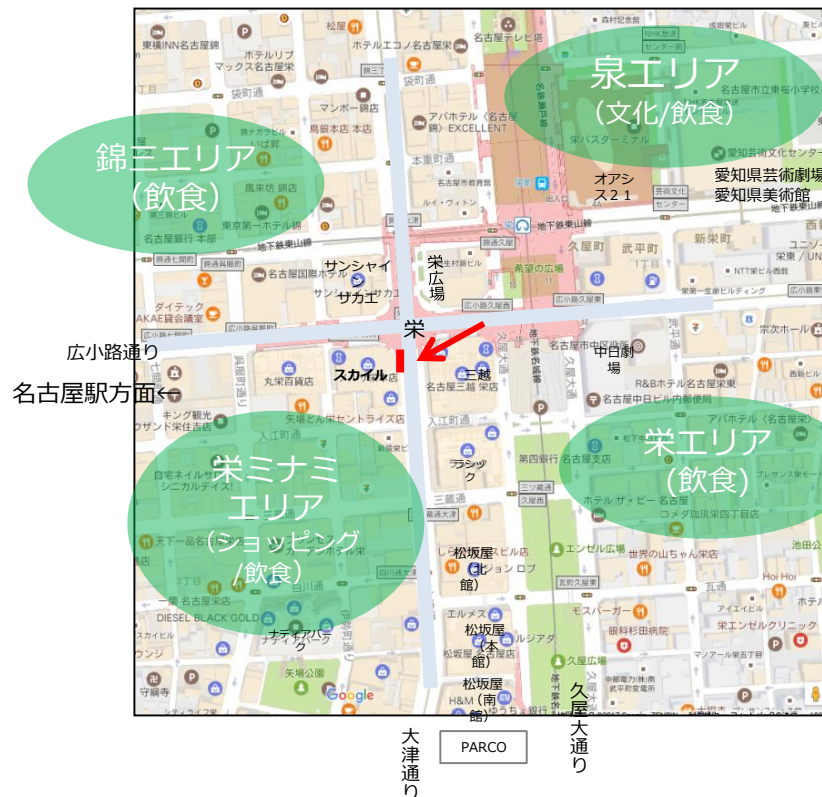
泉エリア
（文化/飲食）

錦三エリア
（飲食）

オアシス２１

愛知県芸術劇場
愛知県美術館

サンシャインサカエ

栄広場

栄

中日劇場

広小路通り

名古屋駅方面←

スカイル

三越

栄エリア
（飲食）

ラシック

栄ミナミエリア
（ショッピング/飲食）

松坂屋（北館）

松坂屋（本館）

松坂屋（南館）

大津通り

PARCO

久屋大通り

松屋
ホテルエコノ名古屋栄
名古屋テレビ塔
東横INN名古屋錦
ホテルリブマックス名古屋栄
袋町通
マンボー錦店
鳥貴族本店 本店
アパホテル〈名古屋錦〉EXCELLENT
本重町通
名古屋市教育館
ルイ・ヴィトン
鳳来坊 錦店
東京第一ホテル錦
名古屋銀行 本部
地下鉄東山線
栄バスターミナル
地下鉄東山線
久屋町
武平町
新栄町
名古屋国際ホテル
錦通
希望の広場
NTT東日本
ダイテック
AKAE貸会議室
広小路通
丸栄百貨店
名古屋三越 栄店
R&Bホテル名古屋栄東
名古屋中日ビル内郵便局
アパホテル〈名古屋栄〉
キング観光
サウザンド栄住吉店
矢場とん栄セントライズ店
入江町通
第四銀行 名古屋支店
三蔵通
ホテル ザ・ビー 名古屋
コメダ珈琲店栄四丁目店
エンゼル広場
世界の山ちゃん栄店
天下一品名古屋栄店
一蘭 名古屋栄店
DIESEL BLACK GOLD
ナディアパーク
矢場公園
エルメス
モスバーガー
眼科杉田病院
栄エンゼルクリニック
久屋広場
池田公園
Google